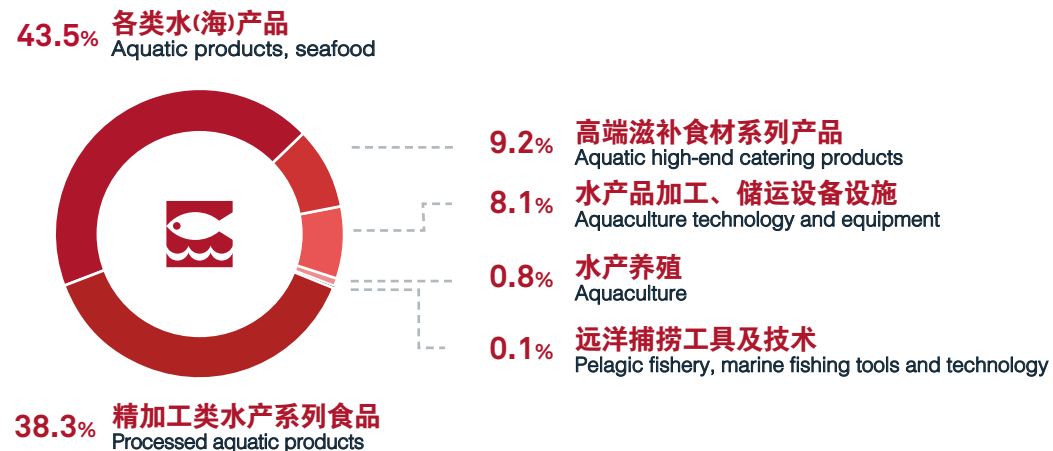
43.5% 各类水(海)产品
Aquatic products, seafood

9.2% 高端滋补食材系列产品
Aquatic high-end catering products

8.1% 水产品加工、储运设备设施
Aquaculture technology and equipment

0.8% 水产养殖
Aquaculture

0.1% 远洋捕捞工具及技术
Pelagic fishery, marine fishing tools and technology

38.3% 精加工类水产系列食品
Processed aquatic products